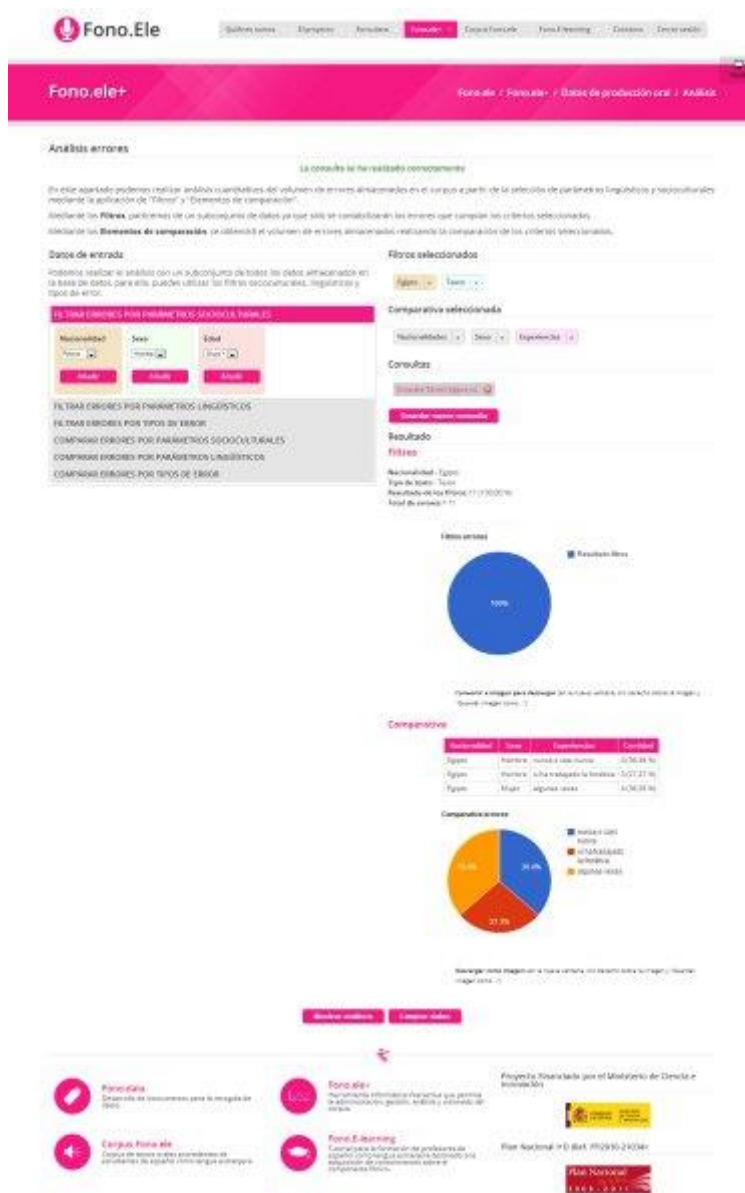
Fono.Ele

Quiénes somos | Ejemplos | Estudios | Fono.ele+ | Corpus Fono.ele | Fono.E-learning | Contacto | Cerrar sesión

Fono.ele+

Fono.ele / Fono.ele+ / Datos de producción oral / Análisis

Análisis errores

La consulta se ha realizado correctamente

En este apartado podemos realizar análisis cuantitativos del volumen de errores almacenados en el corpus a partir de la selección de parámetros lingüísticos y socioculturales mediante la aplicación de "Filtros" y "Elementos de comparación".

Mediante los Filtros, partiremos de un subconjunto de datos ya que sólo se contabilizarán los errores que cumplan los criterios seleccionados.

Mediante los Elementos de comparación, se obtendrá el volumen de errores almacenados realizando la comparación de los criterios seleccionados.

Datos de entrada

Podemos realizar el análisis con un subconjunto de todos los datos almacenados en la base de datos, para ello, puedes utilizar los filtros socioculturales, lingüísticos y tipos de error.

FILTRAR ERRORES POR PARÁMETROS SOCIOCULTURALES

Nacionalidad | Sexo | Edad

Añadir | Añadir | Añadir

FILTRAR ERRORES POR PARÁMETROS LINGÜÍSTICOS
FILTRAR ERRORES POR TIPOS DE ERROR
COMPARAR ERRORES POR PARÁMETROS SOCIOCULTURALES
COMPARAR ERRORES POR PARÁMETROS LINGÜÍSTICOS
COMPARAR ERRORES POR TIPOS DE ERROR

Filtros seleccionados

Egipto | Texto

Comparativa seleccionada

Nacionalidades | Sexo | Experiencias

Consultas

Guardar nueva consulta

Resultado

Filtros

Nacionalidad : Egipto
Tipo de texto : Texto
Resultado de los filtros: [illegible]
Total de errores: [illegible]

Filtros errores

Resultado filtro

100%

Comparativa

| Nacionalidad | Sexo | Experiencias | Cantidad |
|---|---|---|---|
| Egipto | Hombre | nunca o casi nunca | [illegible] |
| Egipto | Hombre | si ha trabajado la fonética | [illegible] |
| Egipto | Mujer | algunas veces | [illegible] |

Comparativa errores

nunca o casi nunca
sí ha trabajado la fonética
algunas veces

Nuevo análisis | Limpiar datos

Fono.data
Fono.ele+
Corpus Fono.ele
Fono.E-learning

Proyecto financiado por el Ministerio de Ciencia e Innovación

Plan Nacional I+D Ref. FFI2010-21034-

Plan Nacional